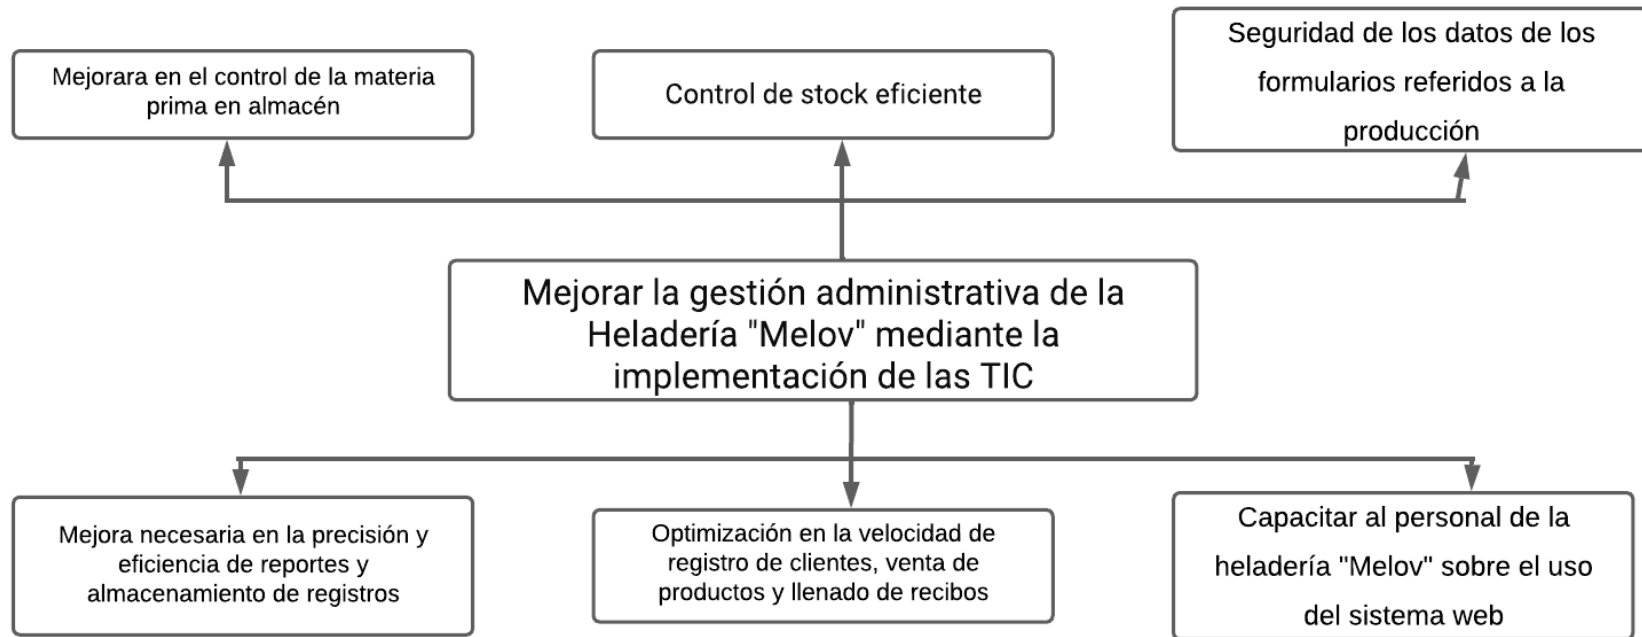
Mejorara en el control de la materia prima en almacén

Control de stock eficiente

Seguridad de los datos de los formularios referidos a la producción

Mejorar la gestión administrativa de la Heladería "Melov" mediante la implementación de las TIC

Mejora necesaria en la precisión y eficiencia de reportes y almacenamiento de registros

Optimización en la velocidad de registro de clientes, venta de productos y llenado de recibos

Capacitar al personal de la heladería "Melov" sobre el uso del sistema web